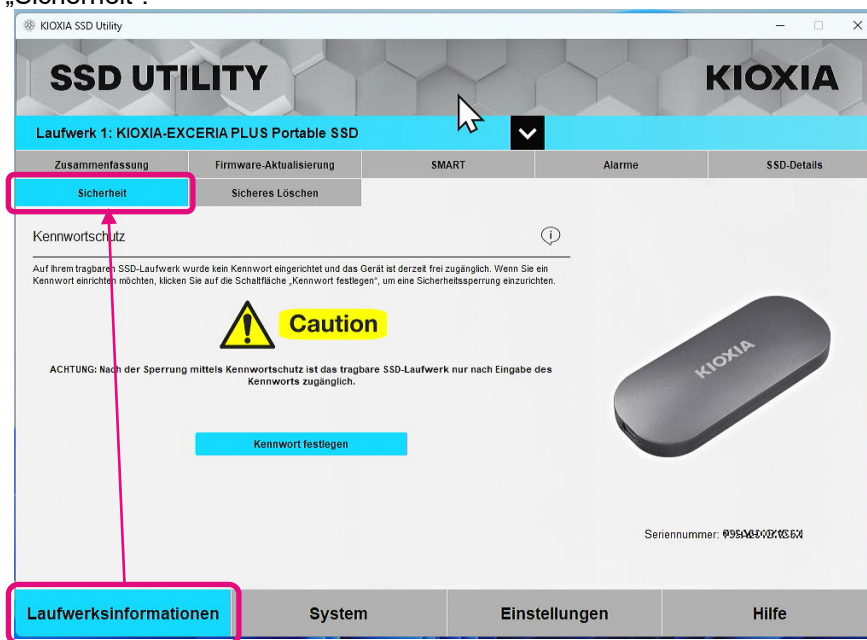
„Sicherheit".

KIOXIA SSD Utility

SSD UTILITY

KIOXIA

Laufwerk 1: KIOXIA-EXCERIA PLUS Portable SSD

| Zusammenfassung | Firmware-Aktualisierung | SMART | Alarme | SSD-Details |
|---|---|---|---|---|
| Sicherheit | Sicheres Löschen | | | |

Kennwortschutz

Auf Ihrem tragbaren SSD-Laufwerk wurde kein Kennwort eingerichtet und das Gerät ist derzeit frei zugänglich. Wenn Sie ein Kennwort einrichten möchten, klicken Sie auf die Schaltfläche „Kennwort festlegen", um eine Sicherheitssperrung einzurichten.

Caution

ACHTUNG: Nach der Sperrung mittels Kennwortschutz ist das tragbare SSD-Laufwerk nur nach Eingabe des Kennworts zugänglich.

Kennwort festlegen

KIOXIA

Seriennummer: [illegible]

Laufwerksinformationen System Einstellungen Hilfe